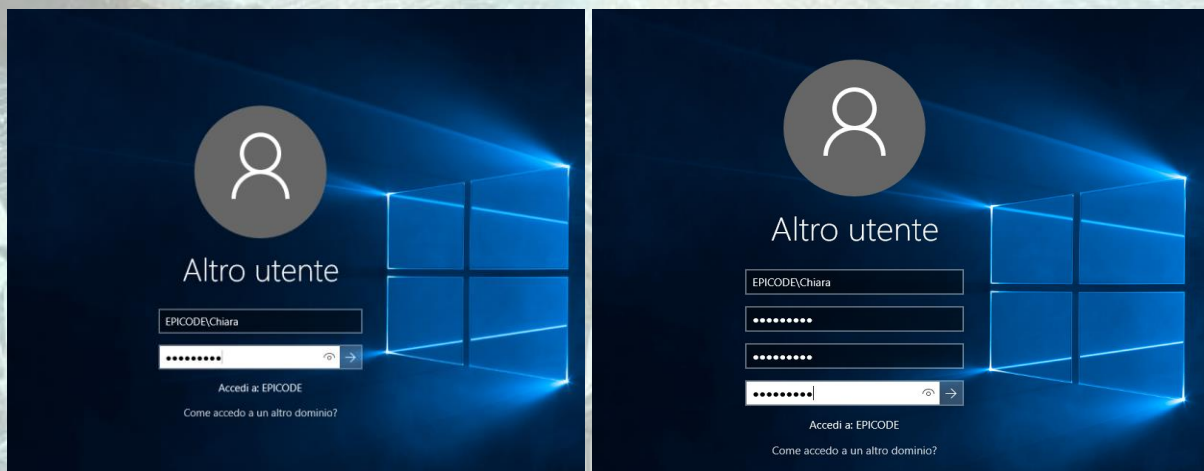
Altro utente

EPICODE\Chiara

•••••••••

Accedi a: EPICODE

Come accedo a un altro dominio?

Altro utente

EPICODE\Chiara

•••••••••

•••••••••

•••••••••

Accedi a: EPICODE

Come accedo a un altro dominio?